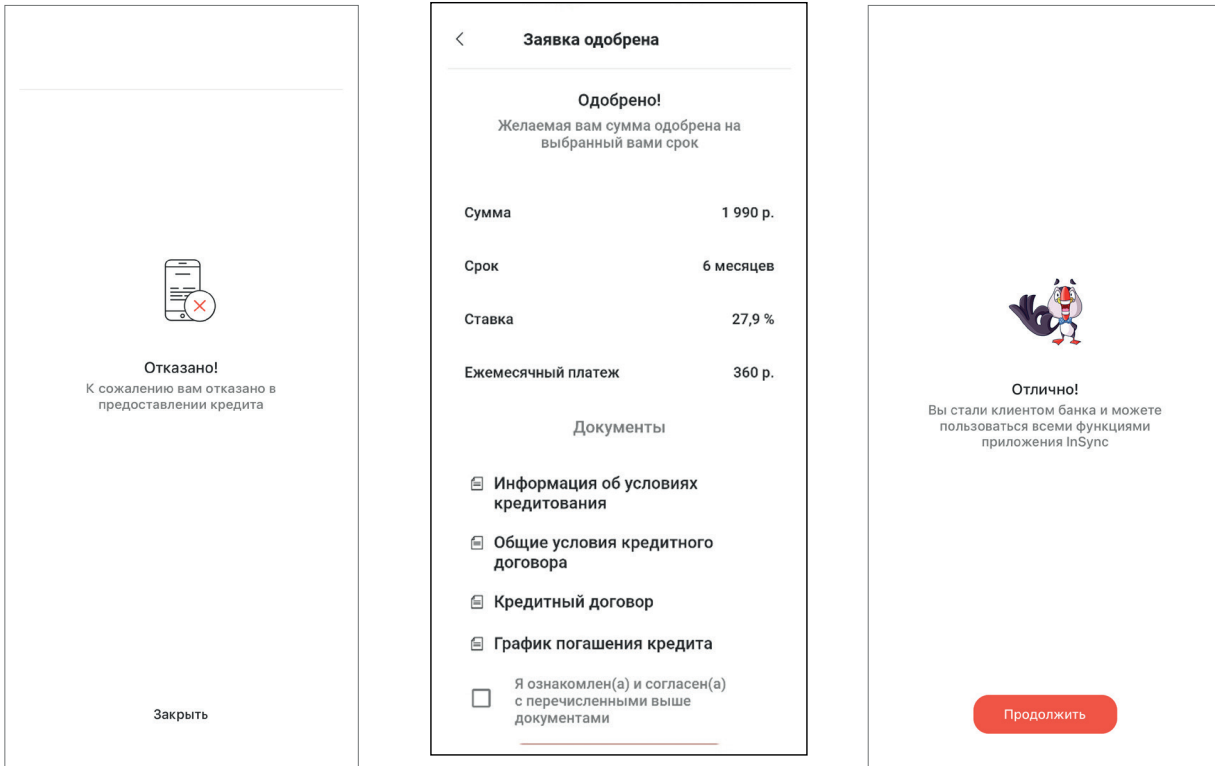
Отказано!
К сожалению вам отказано в предоставлении кредита

Закрыть

Заявка одобрена

Одобрено!
Желаемая вам сумма одобрена на выбранный вами срок

| Сумма | 1 990 р. |
|---|---|
| Срок | 6 месяцев |
| Ставка | 27,9 % |
| Ежемесячный платеж | 360 р. |

Документы

Информация об условиях кредитования

Общие условия кредитного договора

Кредитный договор

График погашения кредита

Я ознакомлен(а) и согласен(а) с перечисленными выше документами

Отлично!
Вы стали клиентом банка и можете пользоваться всеми функциями приложения InSync

Продолжить